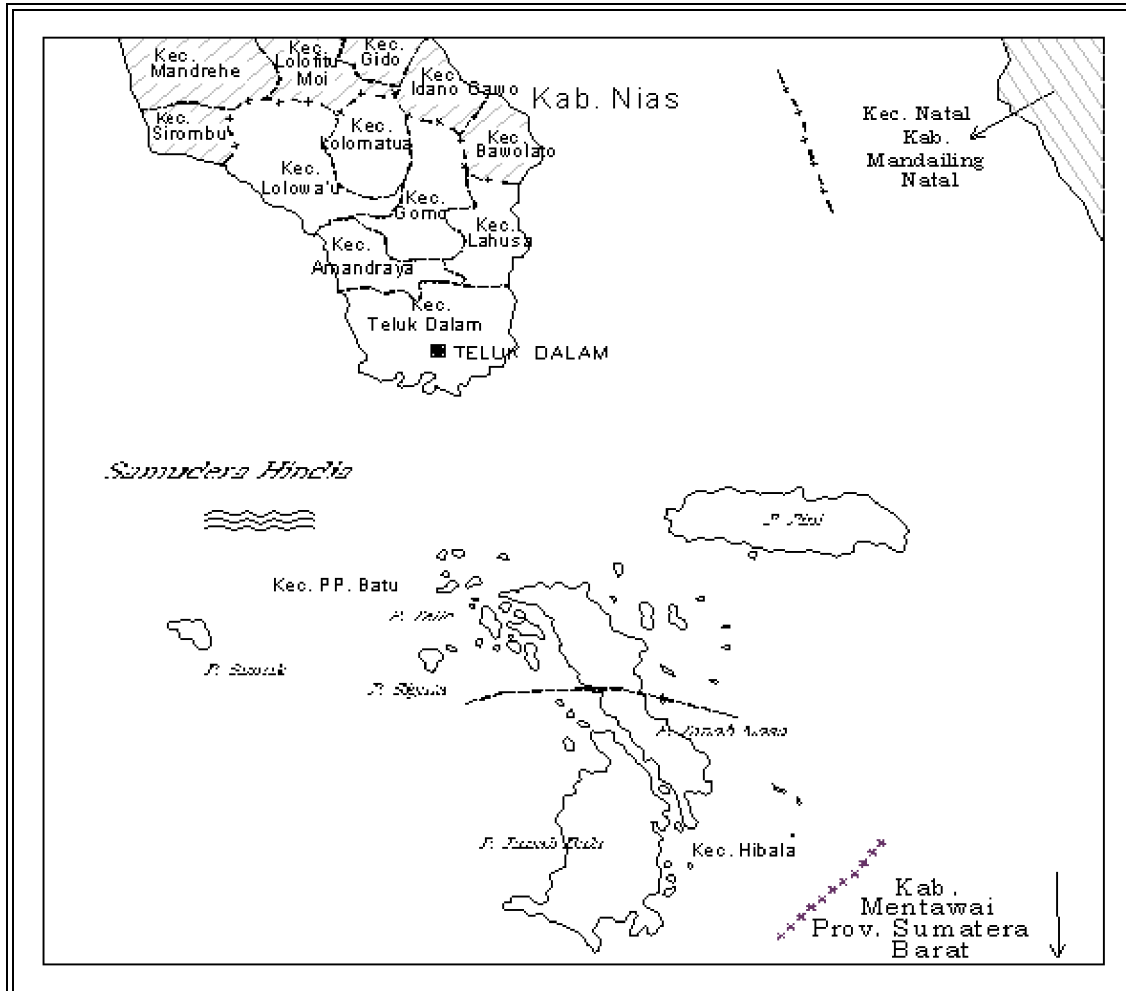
Kec. Mandrehe

Kec. Lolofitu Moi

Kec. Gido

Kec. Idano Gawo

Kab. Nias

Kec. Natal Kab. Mandailing Natal

Kec. Sirombu

Kec. Lolomatua

Kec. Bawolato

Kec. Lolowa'u

Kec. Gomo

Kec. Lahusa

Kec. Amandraya

Kec. Teluk Dalam

TELUK DALAM

Samudera Hindia

P. Pini

Kec. PP. Batu

P. Telo

P. Simuk

P. Sigata

P. Tanah Masa

P. Tanah Bala

Kec. Hibala

Kab. Mentawai Prov. Sumatera Barat